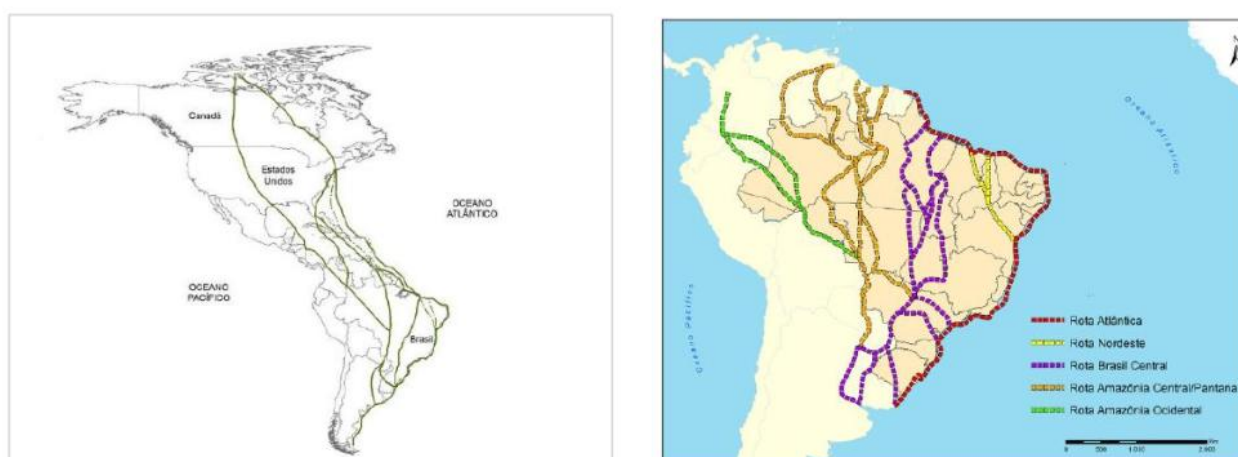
Canadá

Estados Unidos

OCEANO ATLÂNTICO

OCEANO PACÍFICO

Brasil

Oceano Atlântico

Oceano Pacífico

Rota Atlântica
Rota Nordeste
Rota Brasil Central
Rota Amazônia Central/Pantanal
Rota Amazônia Ocidental

0 500 1.000 2.000 Km